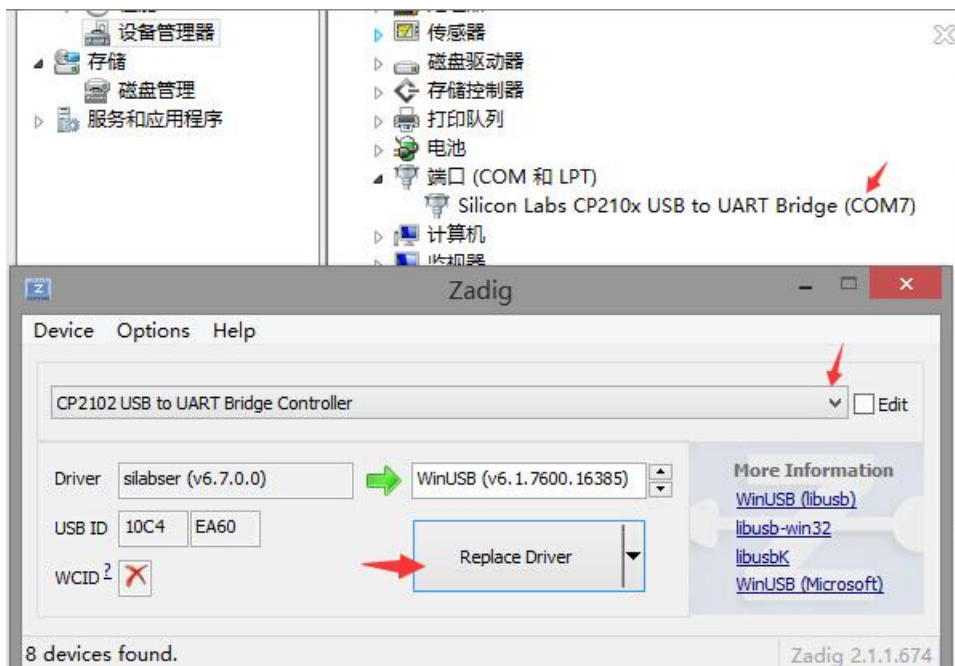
设备管理器
存储
磁盘管理
服务和应用程序
传感器
磁盘驱动器
存储控制器
打印队列
电池
端口 (COM 和 LPT)
Silicon Labs CP210x USB to UART Bridge (COM7)
计算机
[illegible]

Zadig
Device Options Help
CP2102 USB to UART Bridge Controller
Edit
Driver silabser (v6.7.0.0)
WinUSB (v6.1.7600.16385)
More Information
WinUSB (libusb)
libusb-win32
libusbK
WinUSB (Microsoft)
USB ID 10C4 EA60
Replace Driver
WCID ?
8 devices found.
Zadig 2.1.1.674